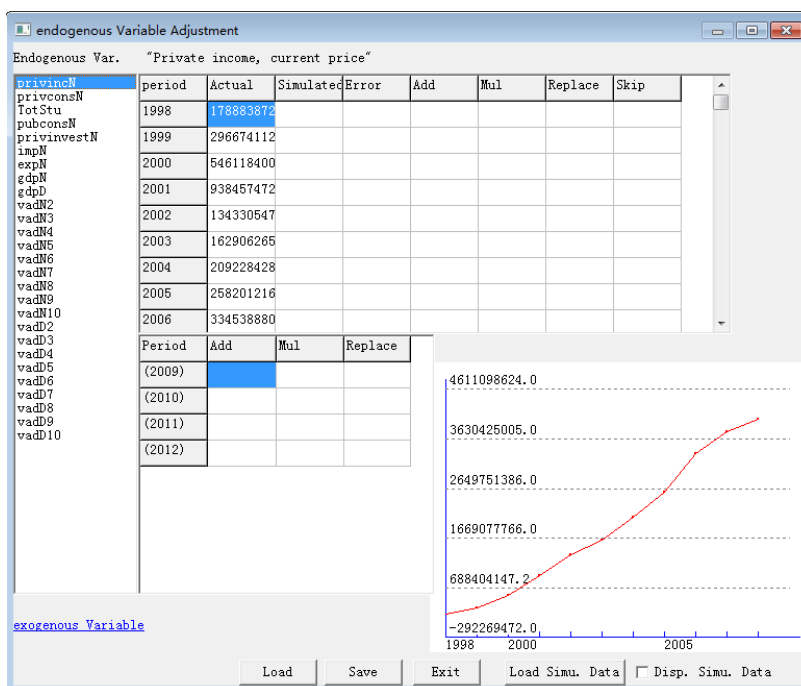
endogenous Variable Adjustment

Endogenous Var. "Private income, current price"

privincN
privconsN
TotStu
pubconsN
privinvestN
impN
expN
gdpN
gdpD
vadN2
vadN3
vadN4
vadN5
vadN6
vadN7
vadN8
vadN9
vadN10
vadD2
vadD3
vadD4
vadD5
vadD6
vadD7
vadD8
vadD9
vadD10

| period | Actual | Simulated | Error | Add | Mul | Replace | Skip |
|---|---|---|---|---|---|---|---|
| 1998 | 178883872 | | | | | | |
| 1999 | 296674112 | | | | | | |
| 2000 | 546118400 | | | | | | |
| 2001 | 938457472 | | | | | | |
| 2002 | 134330547 | | | | | | |
| 2003 | 162906265 | | | | | | |
| 2004 | 209228428 | | | | | | |
| 2005 | 258201216 | | | | | | |
| 2006 | 334538880 | | | | | | |

| Period | Add | Mul | Replace |
|---|---|---|---|
| (2009) | | | |
| (2010) | | | |
| (2011) | | | |
| (2012) | | | |

4611098624.0
3630425005.0
2649751386.0
1669077766.0
688404147.2
-292269472.0
1998
2000
2005

exogenous Variable

Load
Save
Exit
Load Simu. Data
Disp. Simu. Data